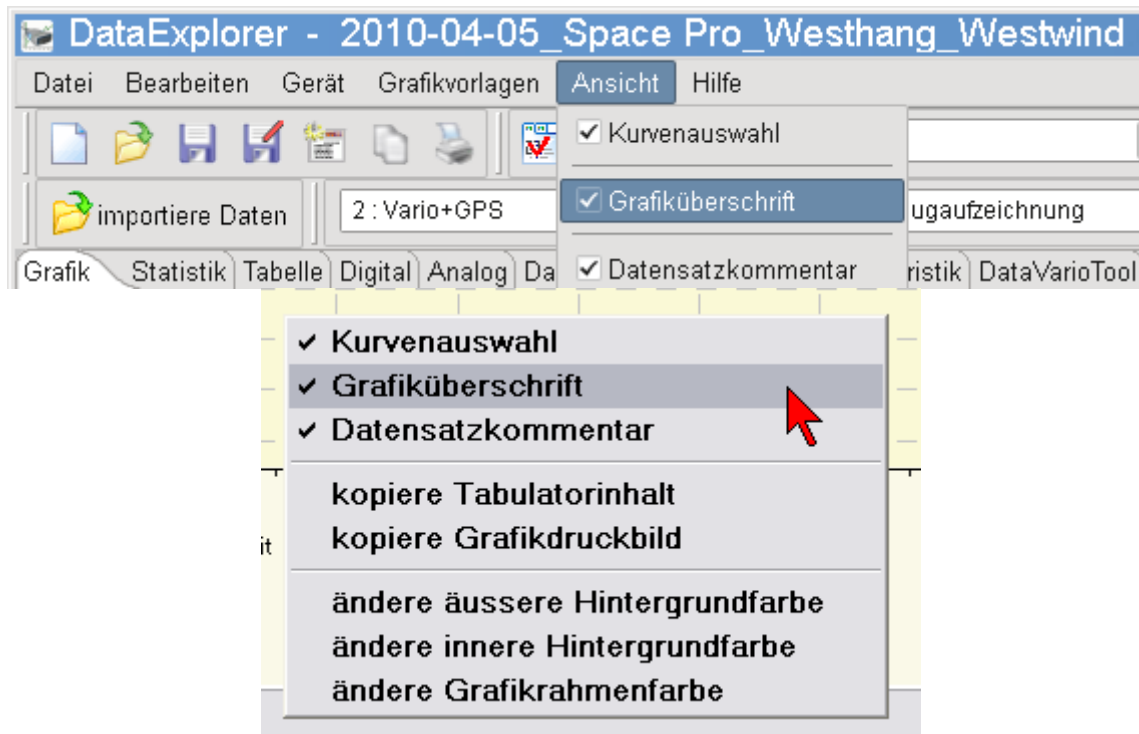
DataExplorer - 2010-04-05_Space Pro_Westhang_Westwind

Datei Bearbeiten Gerät Grafikvorlagen Ansicht Hilfe

✓ Kurvenauswahl

✓ Grafiküberschrift

✓ Datensatzkommentar

importiere Daten 2 : Vario+GPS ugaufzeichnung

Grafik Statistik Tabelle Digital Analog Da ristik DataVarioTool

✓ Kurvenauswahl
✓ Grafiküberschrift
✓ Datensatzkommentar

kopiere Tabulatorinhalt
kopiere Grafikdruckbild

ändere äussere Hintergrundfarbe
ändere innere Hintergrundfarbe
ändere Grafikrahmenfarbe

it